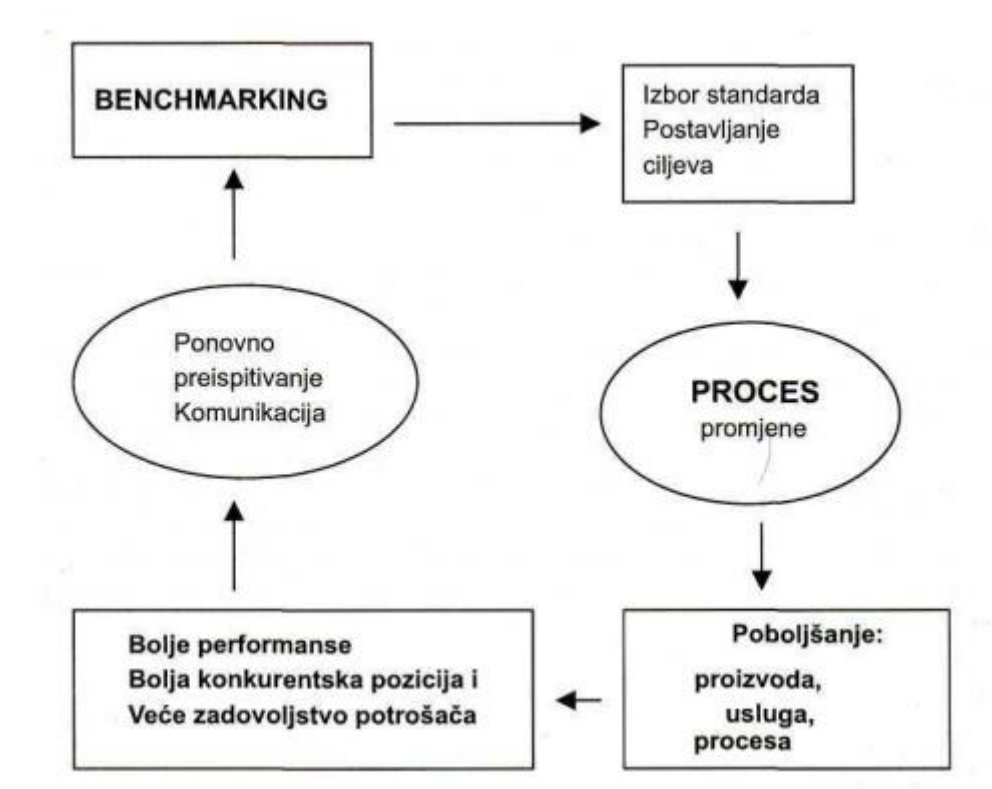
BENCHMARKING

Izbor standarda
Postavljanje
ciljeva

PROCES
promjene

Poboljšanje:
proizvoda,
usluga,
procesa

Bolje performanse
Bolja konkurentska pozicija i
Veće zadovoljstvo potrošača

Ponovno
preispitivanje
Komunikacija